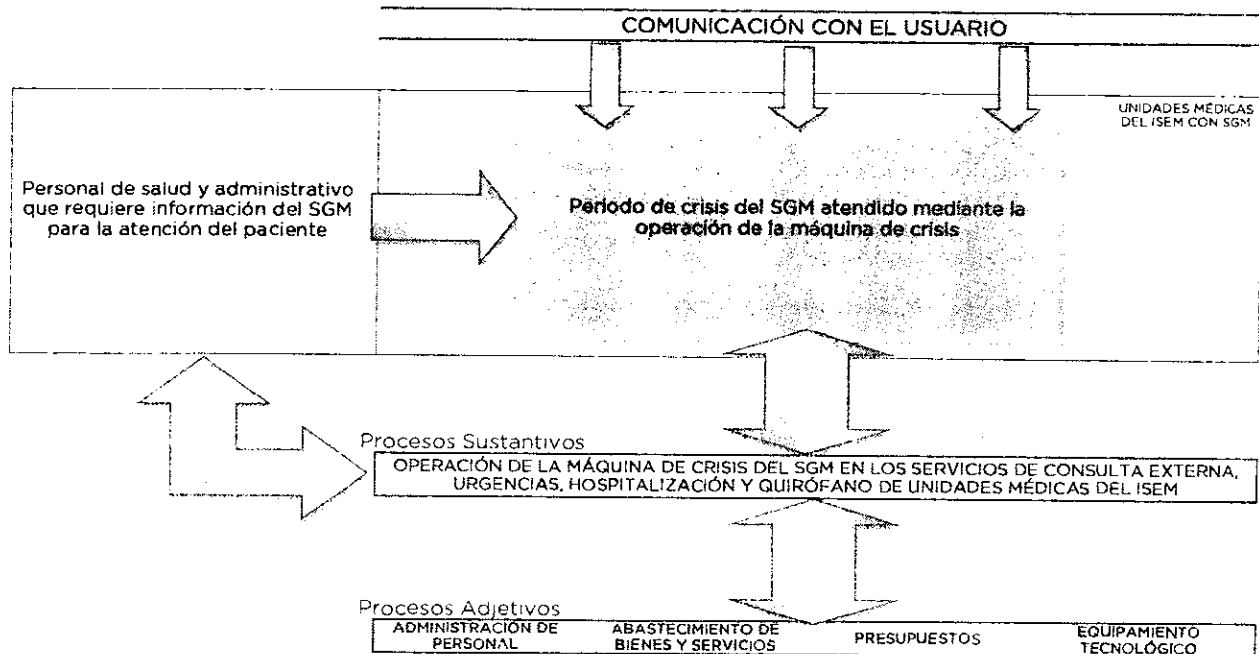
COMUNICACIÓN CON EL USUARIO

UNIDADES MÉDICAS DEL ISEM CON SGM

Personal de salud y administrativo que requiere información del SGM para la atención del paciente

Periodo de crisis del SGM atendido mediante la operación de la máquina de crisis

Procesos Sustantivos

OPERACIÓN DE LA MÁQUINA DE CRISIS DEL SGM EN LOS SERVICIOS DE CONSULTA EXTERNA, URGENCIAS, HOSPITALIZACIÓN Y QUIRÓFANO DE UNIDADES MÉDICAS DEL ISEM

Procesos Adjetivos

| ADMINISTRACIÓN DE PERSONAL | ABASTECIMIENTO DE BIENES Y SERVICIOS | PRESUPUESTOS | EQUIPAMIENTO TECNOLÓGICO |